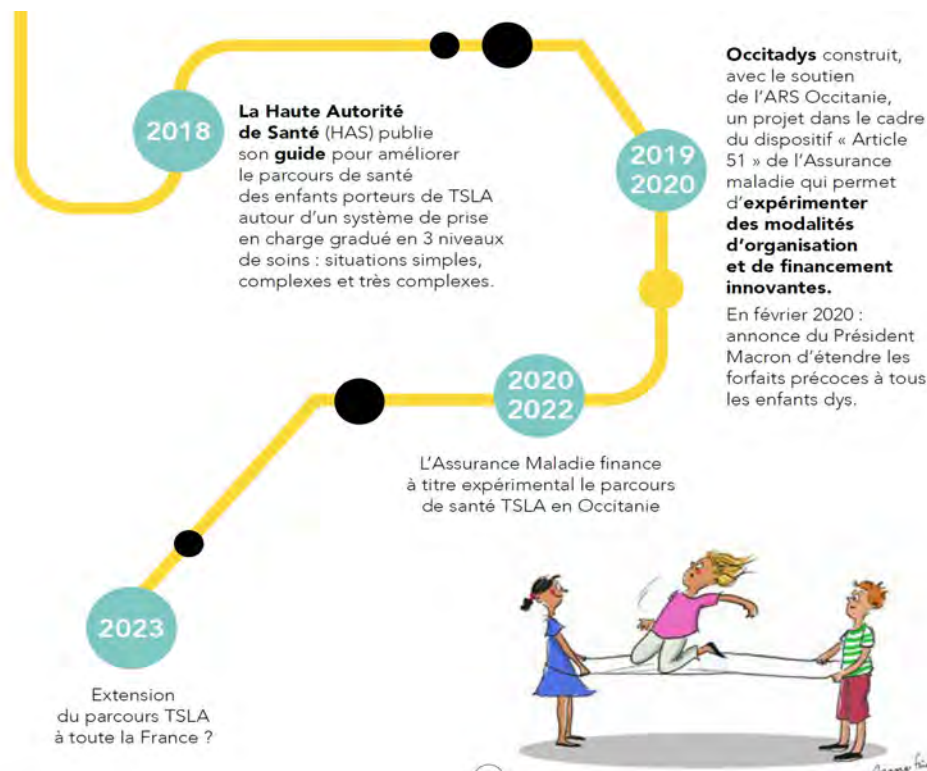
2018

**La Haute Autorité de Santé** (HAS) publie son **guide** pour améliorer le parcours de santé des enfants porteurs de TSLA autour d'un système de prise en charge gradué en 3 niveaux de soins : situations simples, complexes et très complexes.

2019
2020

**Occitadys** construit, avec le soutien de l'ARS Occitanie, un projet dans le cadre du dispositif « Article 51 » de l'Assurance maladie qui permet d'**expérimenter des modalités d'organisation et de financement innovantes.**

En février 2020 : annonce du Président Macron d'étendre les forfaits précoces à tous les enfants dys.

2020
2022

L'Assurance Maladie finance à titre expérimental le parcours de santé TSLA en Occitanie

2023

Extension du parcours TSLA à toute la France ?

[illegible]